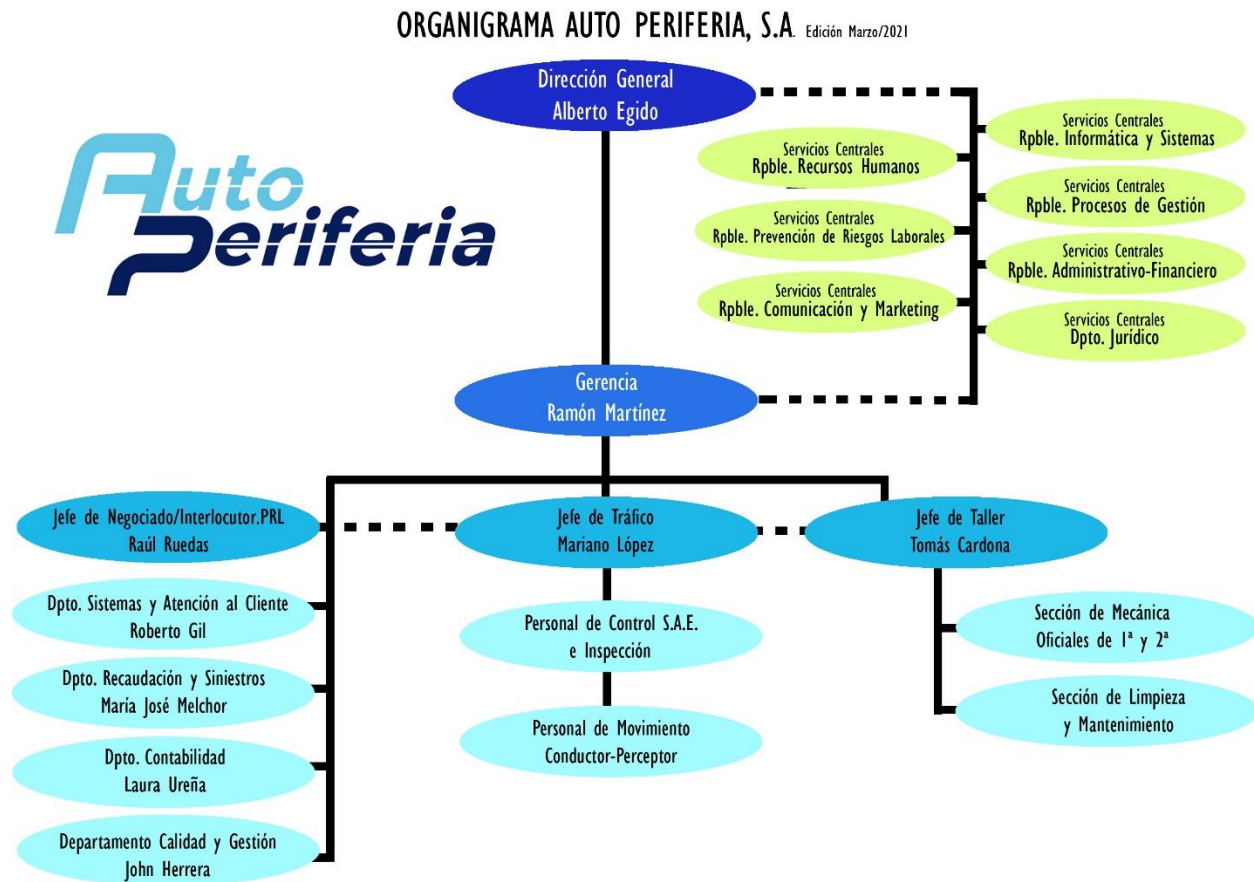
ORGANIGRAMA AUTO PERIFERIA, S.A. Edición Marzo/2021

Auto Periferia

Dirección General
Alberto Egido

Servicios Centrales
Rpble. Recursos Humanos

Servicios Centrales
Rpble. Prevención de Riesgos Laborales

Servicios Centrales
Rpble. Comunicación y Marketing

Servicios Centrales
Rpble. Informática y Sistemas

Servicios Centrales
Rpble. Procesos de Gestión

Servicios Centrales
Rpble. Administrativo-Financiero

Servicios Centrales
Dpto. Jurídico

Gerencia
Ramón Martínez

Jefe de Negociado/Interlocutor.PRL
Raúl Ruedas

Jefe de Tráfico
Mariano López

Jefe de Taller
Tomás Cardona

Dpto. Sistemas y Atención al Cliente
Roberto Gil

Dpto. Recaudación y Siniestros
María José Melchor

Dpto. Contabilidad
Laura Ureña

Departamento Calidad y Gestión
John Herrera

Personal de Control S.A.E. e Inspección

Personal de Movimiento
Conductor-Perceptor

Sección de Mecánica
Oficiales de 1ª y 2ª

Sección de Limpieza y Mantenimiento